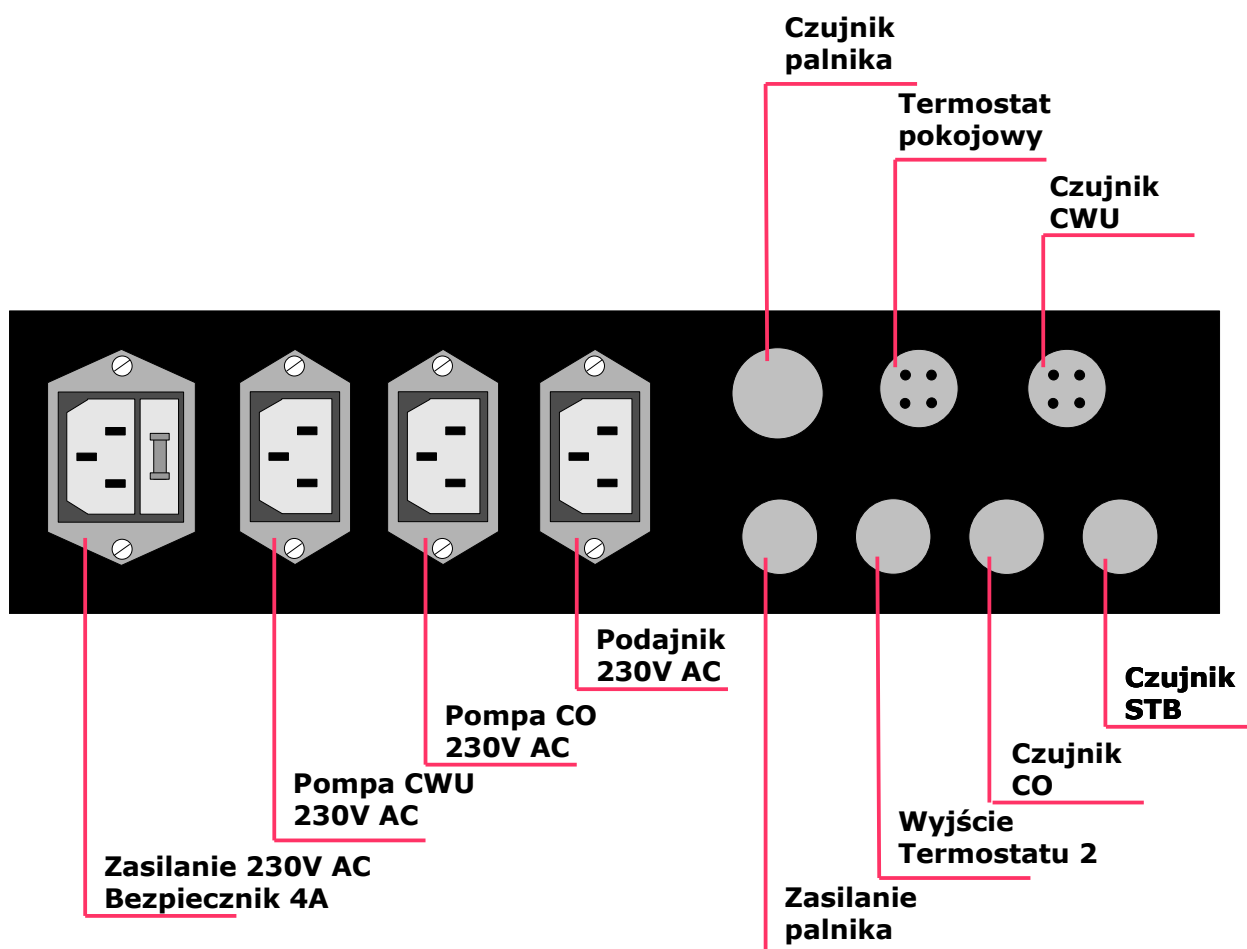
Czujnik palnika

Termostat pokojowy

Czujnik CWU

Podajnik 230V AC

Czujnik STB

Pompa CO 230V AC

Czujnik CO

Pompa CWU 230V AC

Wyjście Termostatu 2

Zasilanie 230V AC Bezpiecznik 4A

Zasilanie palnika